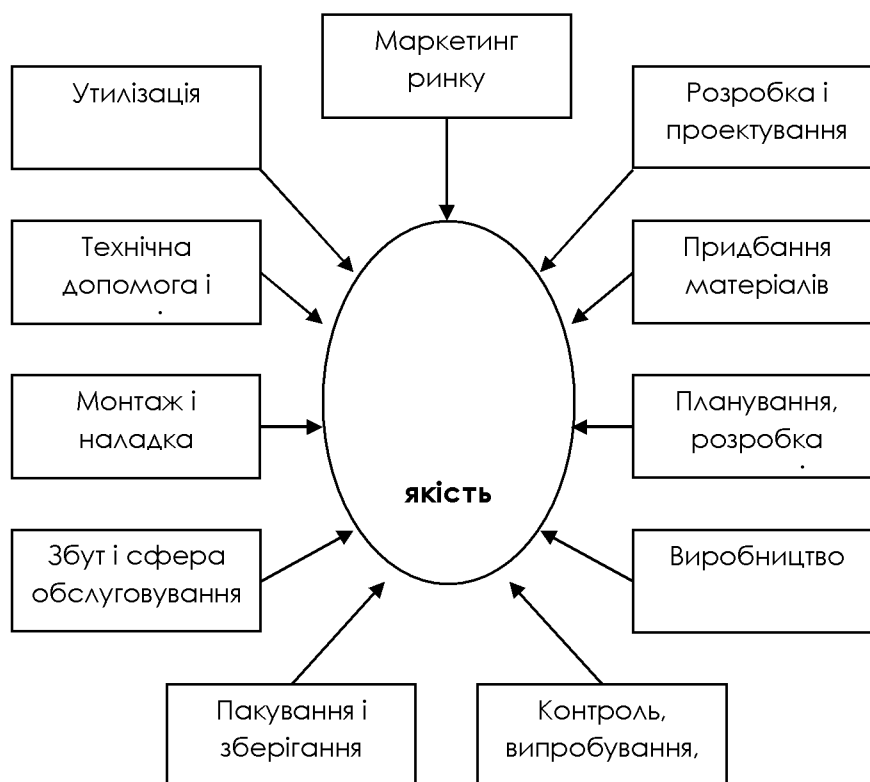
Маркетинг ринку

Утилізація

Розробка і проектування

Технічна допомога і

Придбання матеріалів

Монтаж і наладка

Планування, розробка

якість

Збут і сфера обслуговування

Виробництво

Пакування і зберігання

Контроль, випробування,